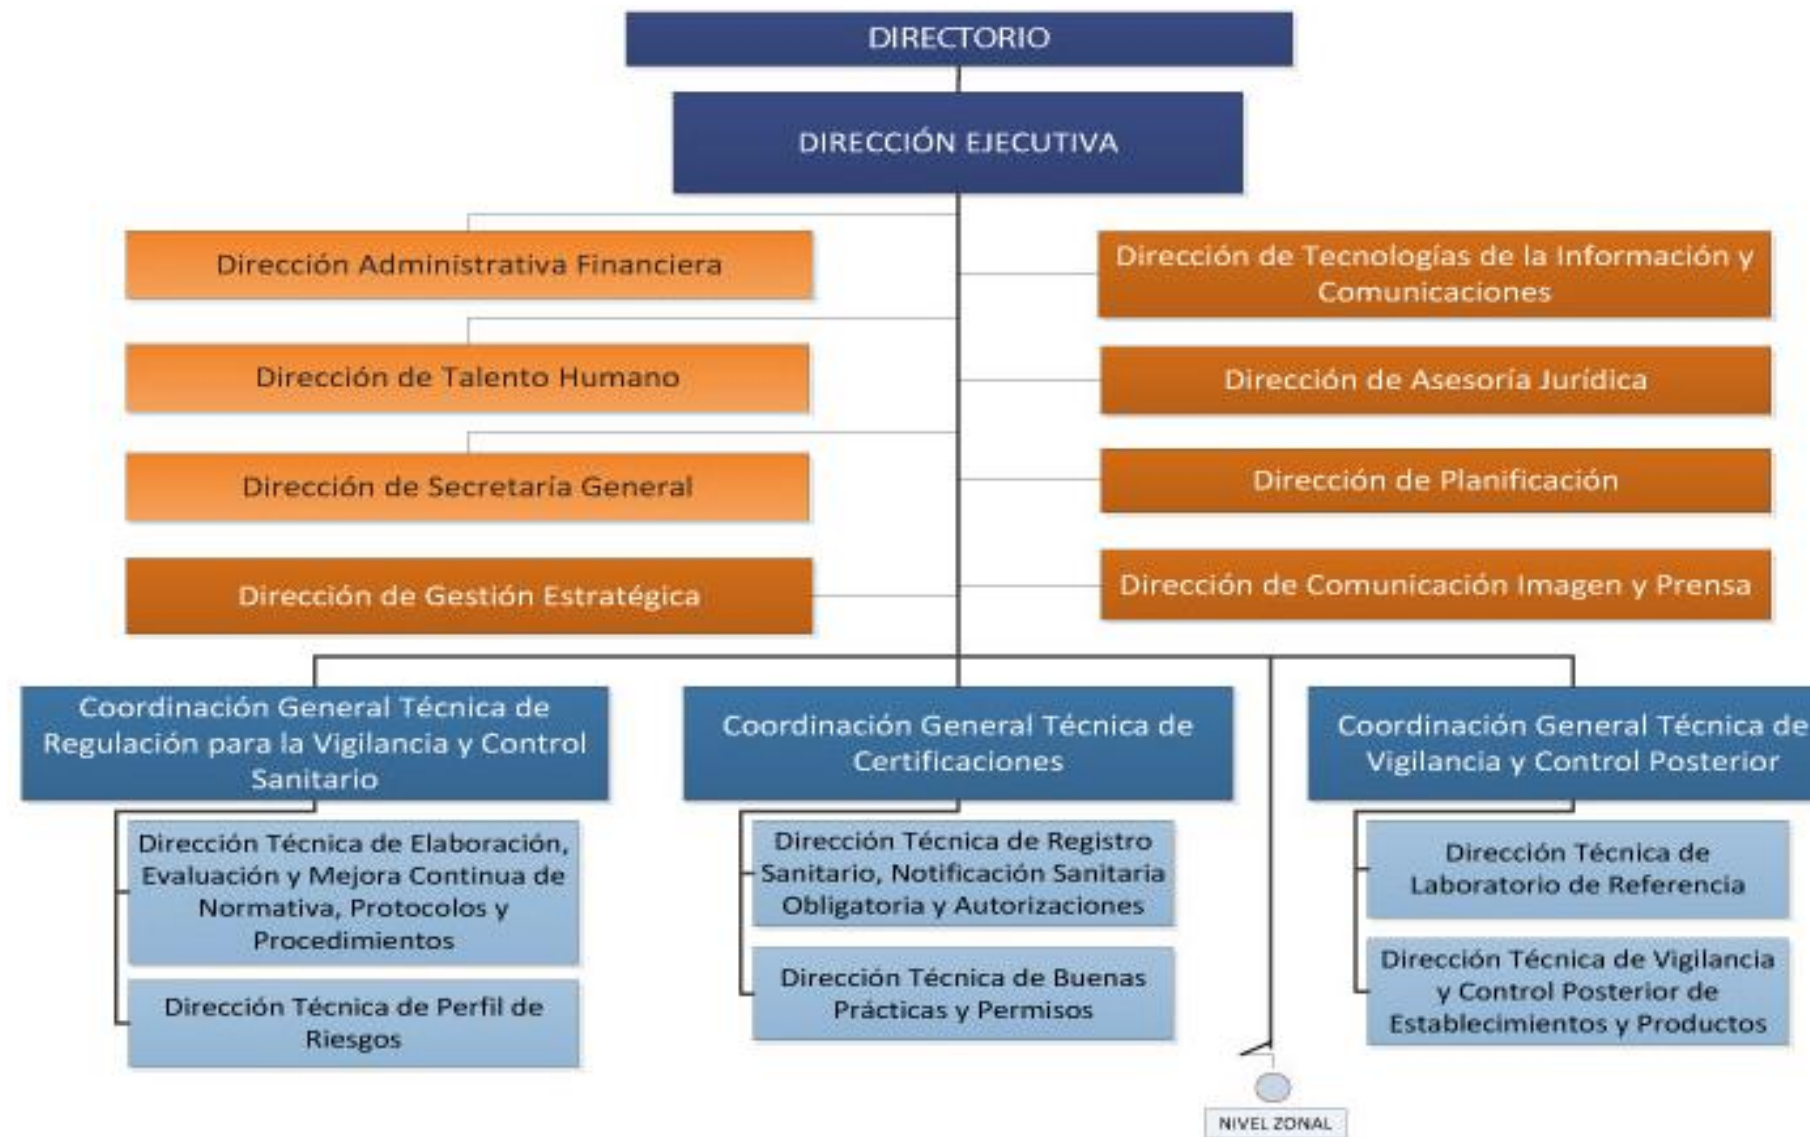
DIRECTORIO

DIRECCIÓN EJECUTIVA

Dirección Administrativa Financiera

Dirección de Talento Humano

Dirección de Secretaría General

Dirección de Gestión Estratégica

Dirección de Tecnologías de la Información y Comunicaciones

Dirección de Asesoría Jurídica

Dirección de Planificación

Dirección de Comunicación Imagen y Prensa

Coordinación General Técnica de Regulación para la Vigilancia y Control Sanitario

Dirección Técnica de Elaboración, Evaluación y Mejora Continua de Normativa, Protocolos y Procedimientos

Dirección Técnica de Perfil de Riesgos

Coordinación General Técnica de Certificaciones

Dirección Técnica de Registro Sanitario, Notificación Sanitaria Obligatoria y Autorizaciones

Dirección Técnica de Buenas Prácticas y Permisos

NIVEL ZONAL

Coordinación General Técnica de Vigilancia y Control Posterior

Dirección Técnica de Laboratorio de Referencia

Dirección Técnica de Vigilancia y Control Posterior de Establecimientos y Productos